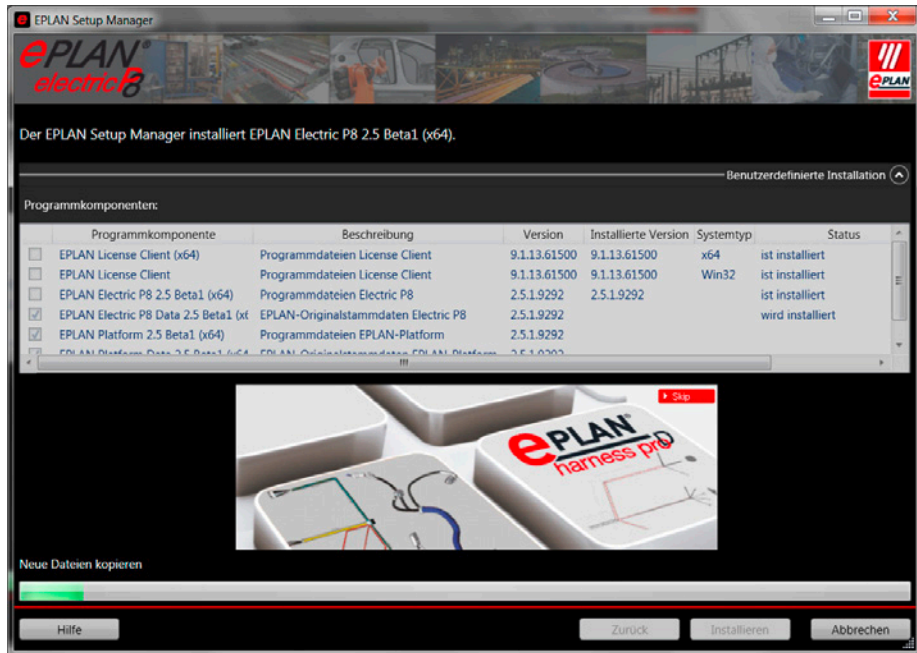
EPLAN Setup Manager

EPLAN electric P8

EPLAN

Der EPLAN Setup Manager installiert EPLAN Electric P8 2.5 Beta1 (x64).

Benutzerdefinierte Installation

Programmkomponenten:

| | Programmkomponente | Beschreibung | Version | Installierte Version | Systemtyp | Status |
|---|---|---|---|---|---|---|
| | EPLAN License Client (x64) | Programmdateien License Client | 9.1.13.61500 | 9.1.13.61500 | x64 | ist installiert |
| | EPLAN License Client | Programmdateien License Client | 9.1.13.61500 | 9.1.13.61500 | Win32 | ist installiert |
| | EPLAN Electric P8 2.5 Beta1 (x64) | Programmdateien Electric P8 | 2.5.1.9292 | 2.5.1.9292 | | ist installiert |
| ☑ | EPLAN Electric P8 Data 2.5 Beta1 (xt | EPLAN-Originalstammdaten Electric P8 | 2.5.1.9292 | | | wird installiert |
| ☑ | EPLAN Platform 2.5 Beta1 (x64) | Programmdateien EPLAN-Platform | 2.5.1.9292 | | | |
| ☑ | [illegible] | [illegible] | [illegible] | | | |

Skip

EPLAN harness proD

Neue Dateien kopieren

Hilfe

Zurück

Installieren

Abbrechen